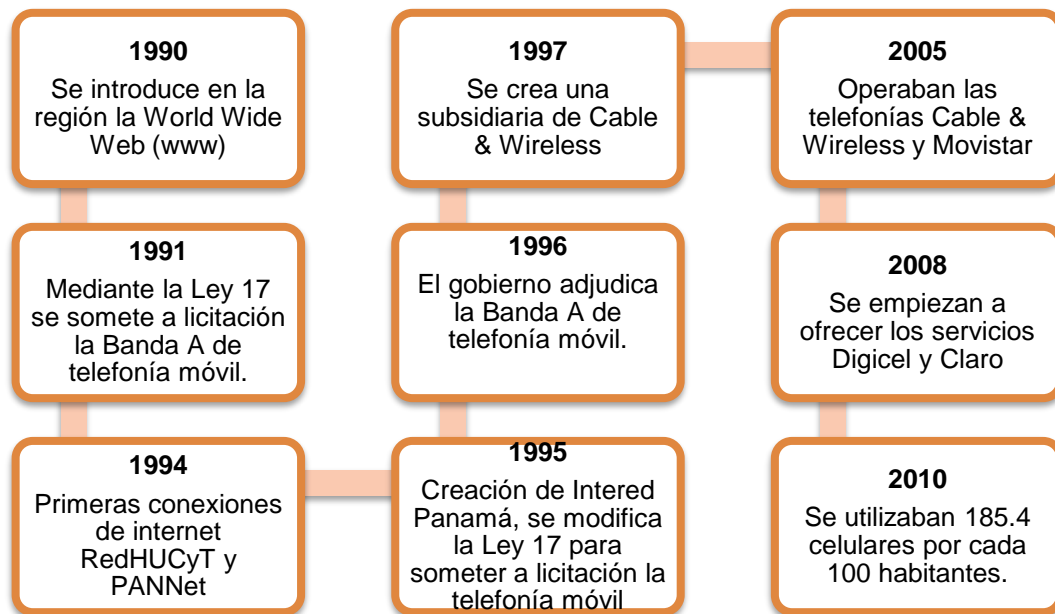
**1990**
Se introduce en la región la World Wide Web (www)

**1991**
Mediante la Ley 17 se somete a licitación la Banda A de telefonía móvil.

**1994**
Primeras conexiones de internet RedHUCyT y PANNet

**1995**
Creación de Intered Panamá, se modifica la Ley 17 para someter a licitación la telefonía móvil

**1996**
El gobierno adjudica la Banda A de telefonía móvil.

**1997**
Se crea una subsidiaria de Cable & Wireless

**2005**
Operaban las telefonías Cable & Wireless y Movistar

**2008**
Se empiezan a ofrecer los servicios Digicel y Claro

**2010**
Se utilizaban 185.4 celulares por cada 100 habitantes.